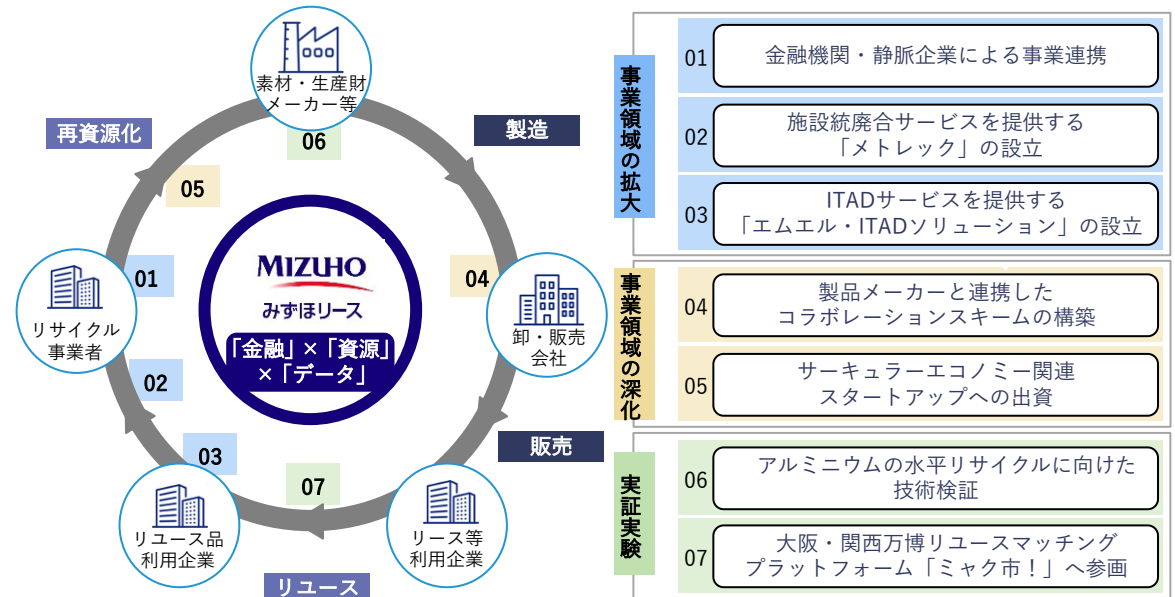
素材・生産財
メーカー等

06

再資源化

製造

05

MIZUHO
みずほリース
「金融」×「資源」
×「データ」

01

リサイクル
事業者

04

卸・販売
会社

02

販売

03

07

リユース品
利用企業

リース等
利用企業

リユース

事業領域の拡大

01 金融機関・静脈企業による事業連携

02 施設統廃合サービスを提供する「メトレック」の設立

03 ITADサービスを提供する「エムエル・ITADソリューション」の設立

事業領域の深化

04 製品メーカーと連携したコラボレーションスキームの構築

05 サーキュラーエコノミー関連スタートアップへの出資

実証実験

06 アルミニウムの水平リサイクルに向けた技術検証

07 大阪・関西万博リユースマッチングプラットフォーム「ミャク市！」へ参画